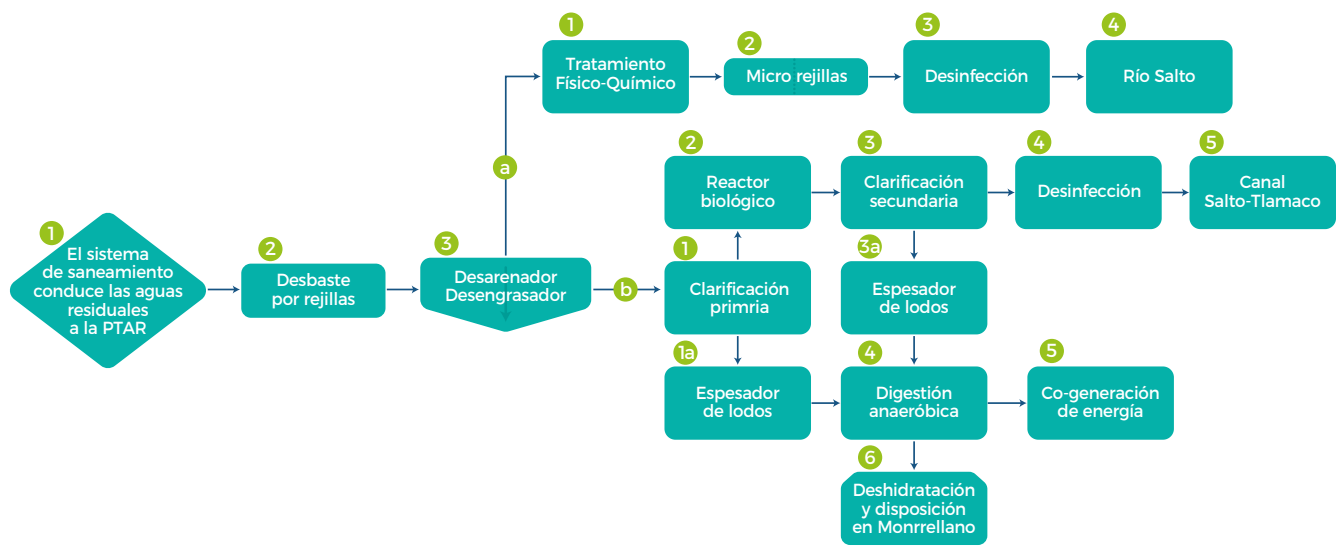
1
El sistema de saneamiento conduce las aguas residuales a la PTAR

2
Desbaste por rejillas

3
Desarenador Desengrasador

a

1
Tratamiento Físico-Químico

2
Micro rejillas

3
Desinfección

4
Río Salto

b

1
Clarificación primria

2
Reactor biológico

3
Clarificación secundaria

4
Desinfección

5
Canal Salto-Tlamaco

3a
Espesador de lodos

1a
Espesador de lodos

4
Digestión anaeróbica

5
Co-generación de energía

6
Deshidratación y disposición en Monrrellano